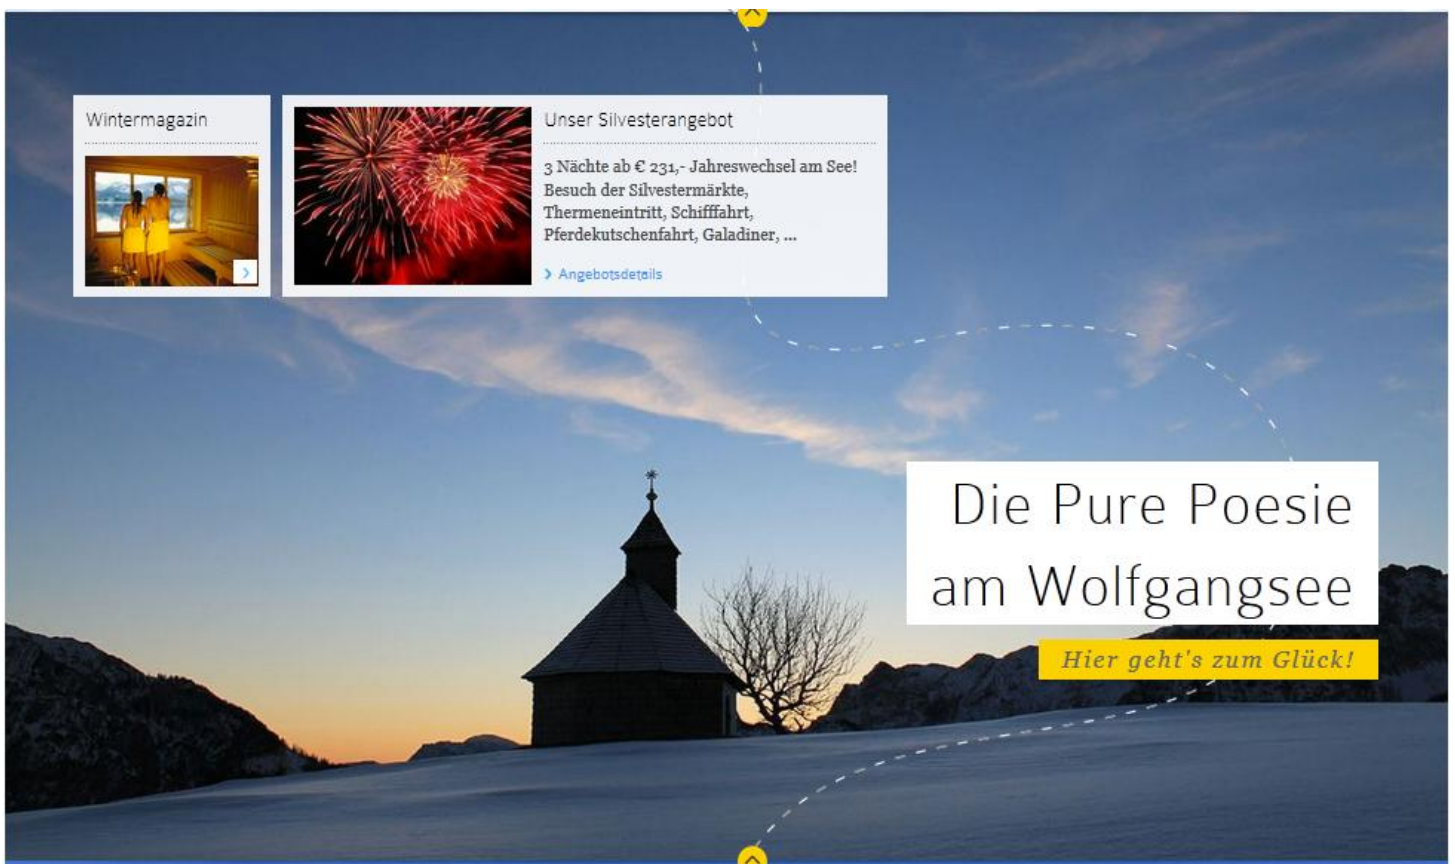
Wintermagazin

Unser Silvesterangebot

3 Nächte ab € 231,- Jahreswechsel am See! Besuch der Silvestermärkte, Thermeneintritt, Schifffahrt, Pferdekutschenfahrt, Galadiner, ...

Angebotsdetails

Die Pure Poesie am Wolfgangsee

Hier geht's zum Glück!